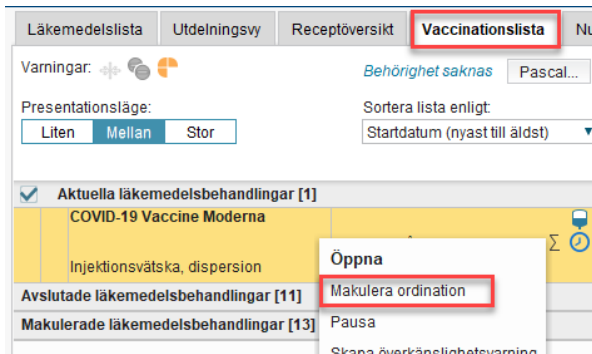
Läkemedelslista | Utdelningsvy | Receptöversikt | Vaccinationslista | Nu

Varningar:

Behörighet saknas | Pascal...

Presentationsläge:

Liten | Mellan | Stor

Sortera lista enligt:

Startdatum (nyast till äldst)

Aktuella läkemedelsbehandlingar [1]

COVID-19 Vaccine Moderna

Injektionsvätska, dispersion

Σ

Öppna

Makulera ordination

Pausa

Skapa överkänslighetsvarning

Avslutade läkemedelsbehandlingar [11]

Makulerade läkemedelsbehandlingar [13]